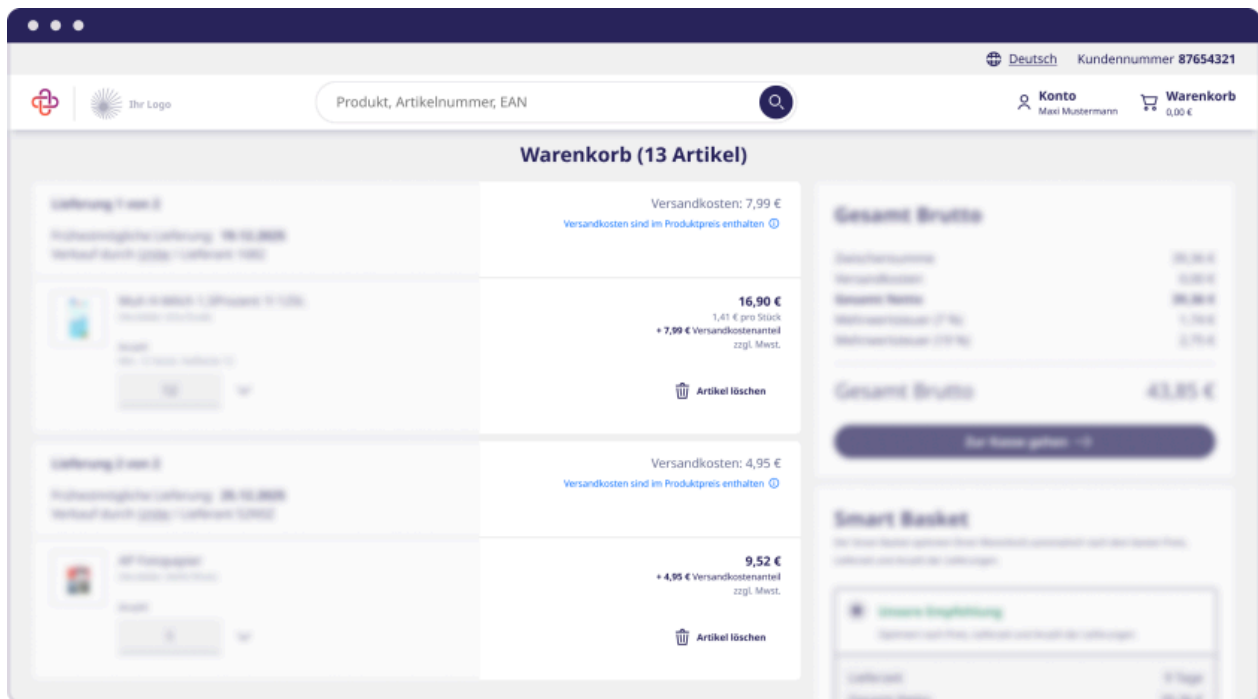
Deutsch Kundennummer 87654321

Ihr Logo

Produkt, Artikelnummer, EAN

Konto
Maxi Mustermann

Warenkorb
0,00 €

Warenkorb (13 Artikel)

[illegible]

Versandkosten: 7,99 €
Versandkosten sind im Produktpreis enthalten

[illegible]

16,90 €
1,41 € pro Stück
+ 7,99 € Versandkostenanteil
zzgl. Mwst.

Artikel löschen

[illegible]

Versandkosten: 4,95 €
Versandkosten sind im Produktpreis enthalten

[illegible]

9,52 €
+ 4,95 € Versandkostenanteil
zzgl. Mwst.

Artikel löschen

Gesamt Brutto

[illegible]

Gesamt Brutto 43,85 €

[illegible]

Smart Basket

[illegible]